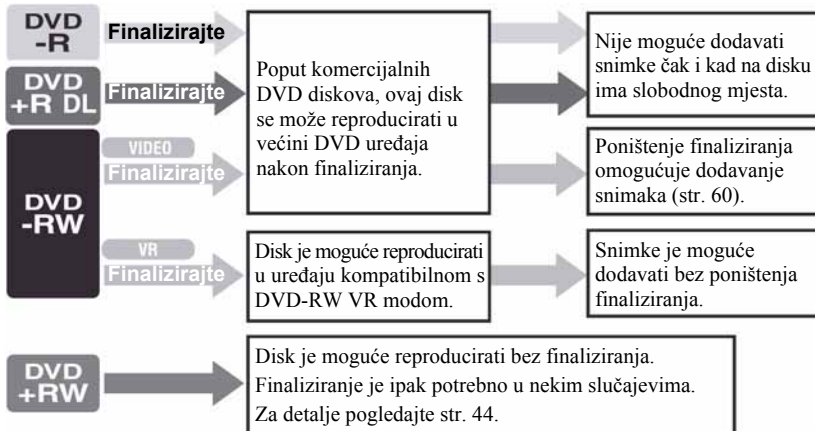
DVD -R
Finalizirajte

DVD +R DL
Finalizirajte

DVD -RW
VIDEO
Finalizirajte
VR
Finalizirajte

Poput komercijalnih DVD diskova, ovaj disk se može reproducirati u većini DVD uređaja nakon finaliziranja.

Disk je moguće reproducirati u uređaju kompatibilnom s DVD-RW VR modom.

Nije moguće dodavati snimke čak i kad na disku ima slobodnog mjesta.

Poništenje finaliziranja omogućuje dodavanje snimaka (str. 60).

Snimke je moguće dodavati bez poništenja finaliziranja.

DVD +RW

Disk je moguće reproducirati bez finaliziranja.
Finaliziranje je ipak potrebno u nekim slučajevima.
Za detalje pogledajte str. 44.